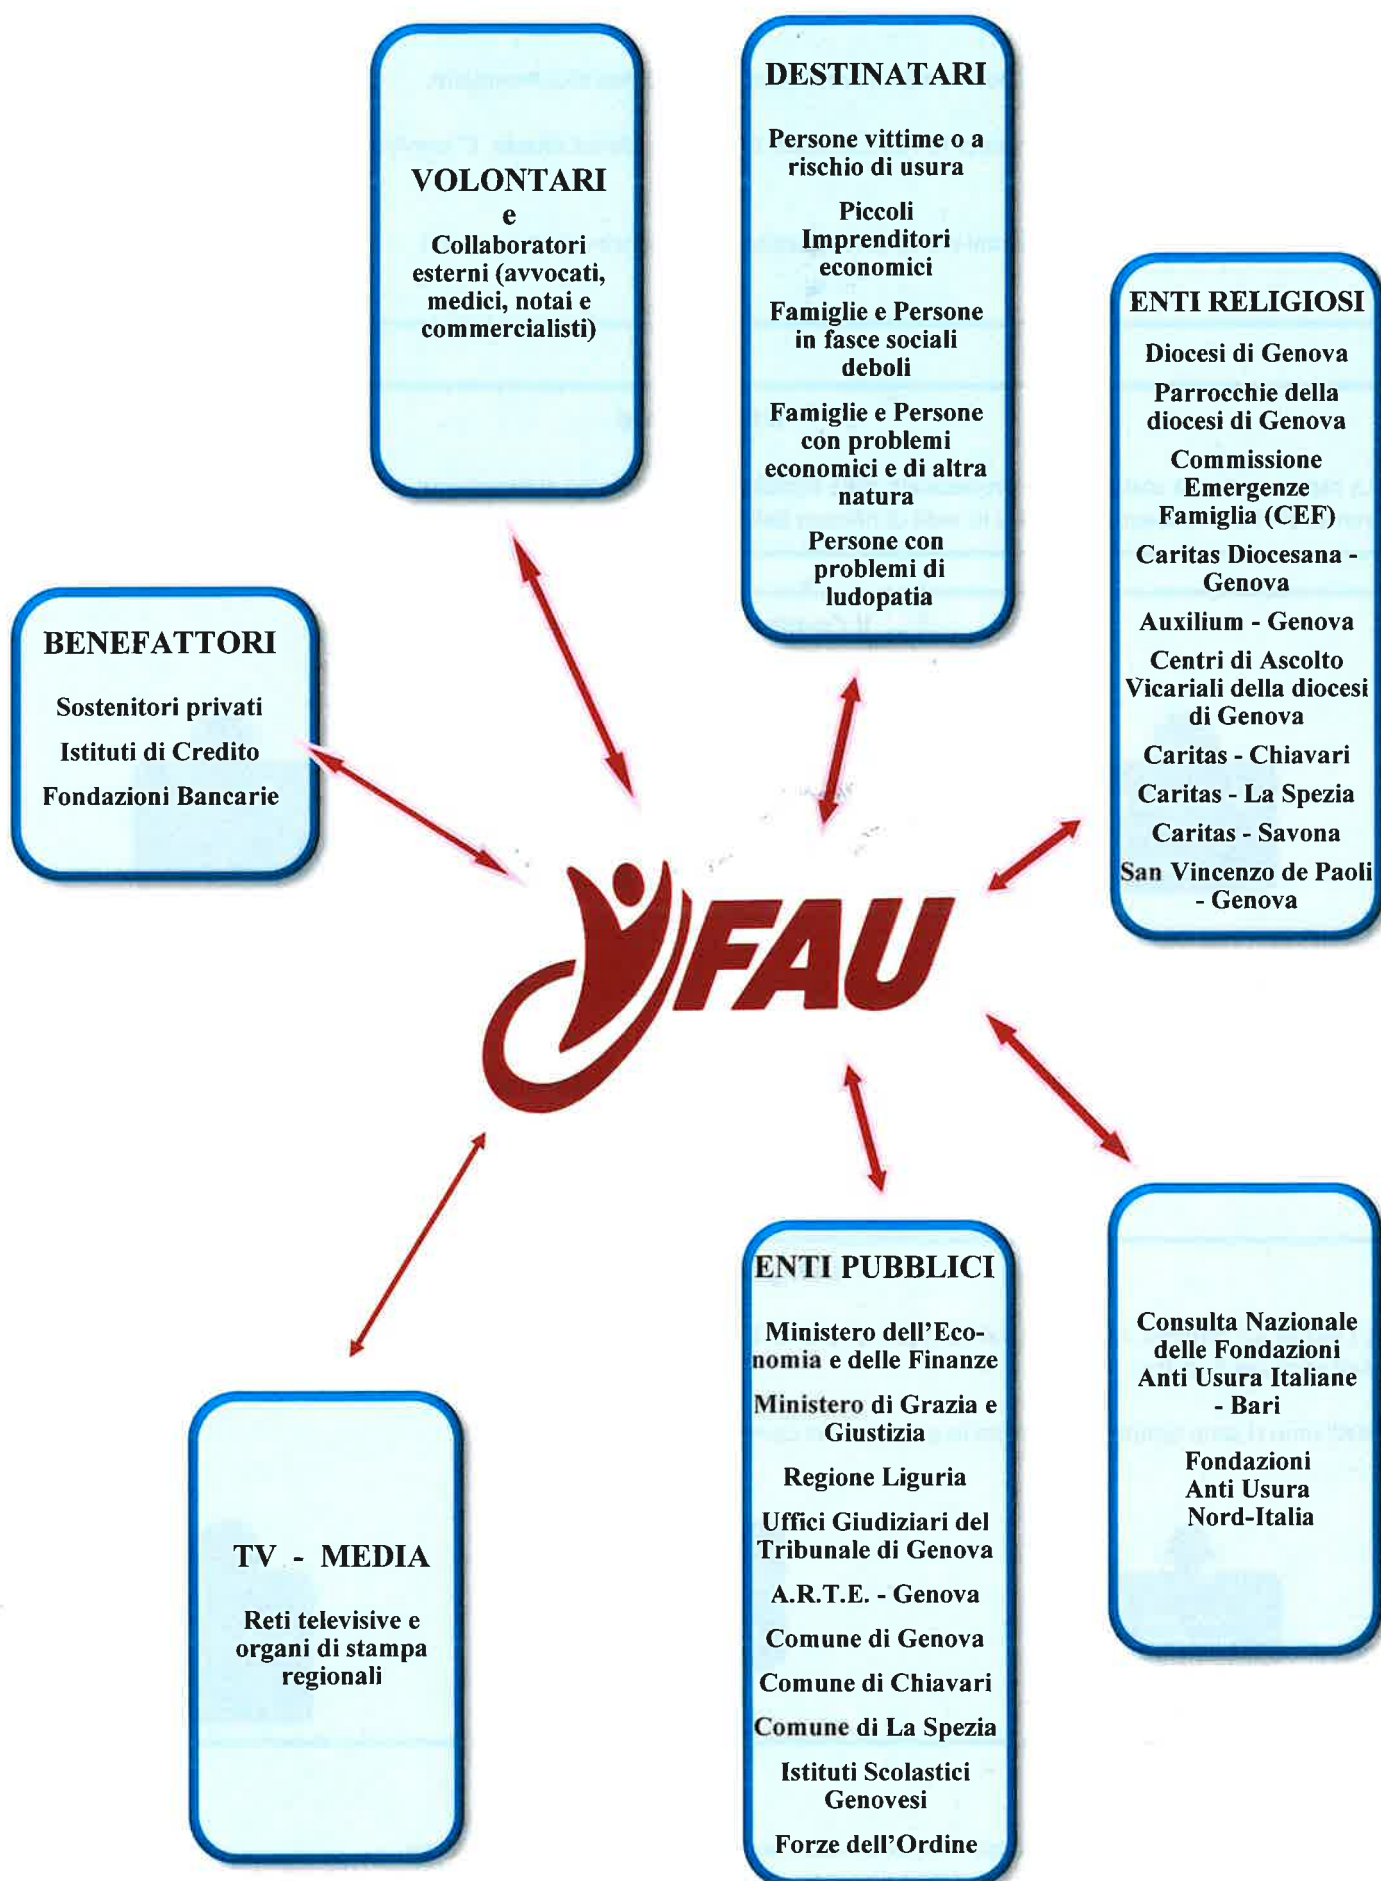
VOLONTARI
e
Collaboratori esterni (avvocati, medici, notai e commercialisti)

DESTINATARI

Persone vittime o a rischio di usura

Piccoli Imprenditori economici

Famiglie e Persone in fasce sociali deboli

Famiglie e Persone con problemi economici e di altra natura

Persone con problemi di ludopatia

ENTI RELIGIOSI

Diocesi di Genova

Parrocchie della diocesi di Genova

Commissione Emergenze Famiglia (CEF)

Caritas Diocesana - Genova

Auxilium - Genova

Centri di Ascolto Vicariali della diocesi di Genova

Caritas - Chiavari

Caritas - La Spezia

Caritas - Savona

San Vincenzo de Paoli - Genova

BENEFATTORI

Sostenitori privati

Istituti di Credito

Fondazioni Bancarie

FAU

Consulta Nazionale delle Fondazioni Anti Usura Italiane - Bari

Fondazioni Anti Usura Nord-Italia

ENTI PUBBLICI

Ministero dell'Economia e delle Finanze

Ministero di Grazia e Giustizia

Regione Liguria

Uffici Giudiziari del Tribunale di Genova

A.R.T.E. - Genova

Comune di Genova

Comune di Chiavari

Comune di La Spezia

Istituti Scolastici Genovesi

Forze dell'Ordine

TV - MEDIA

Reti televisive e organi di stampa regionali